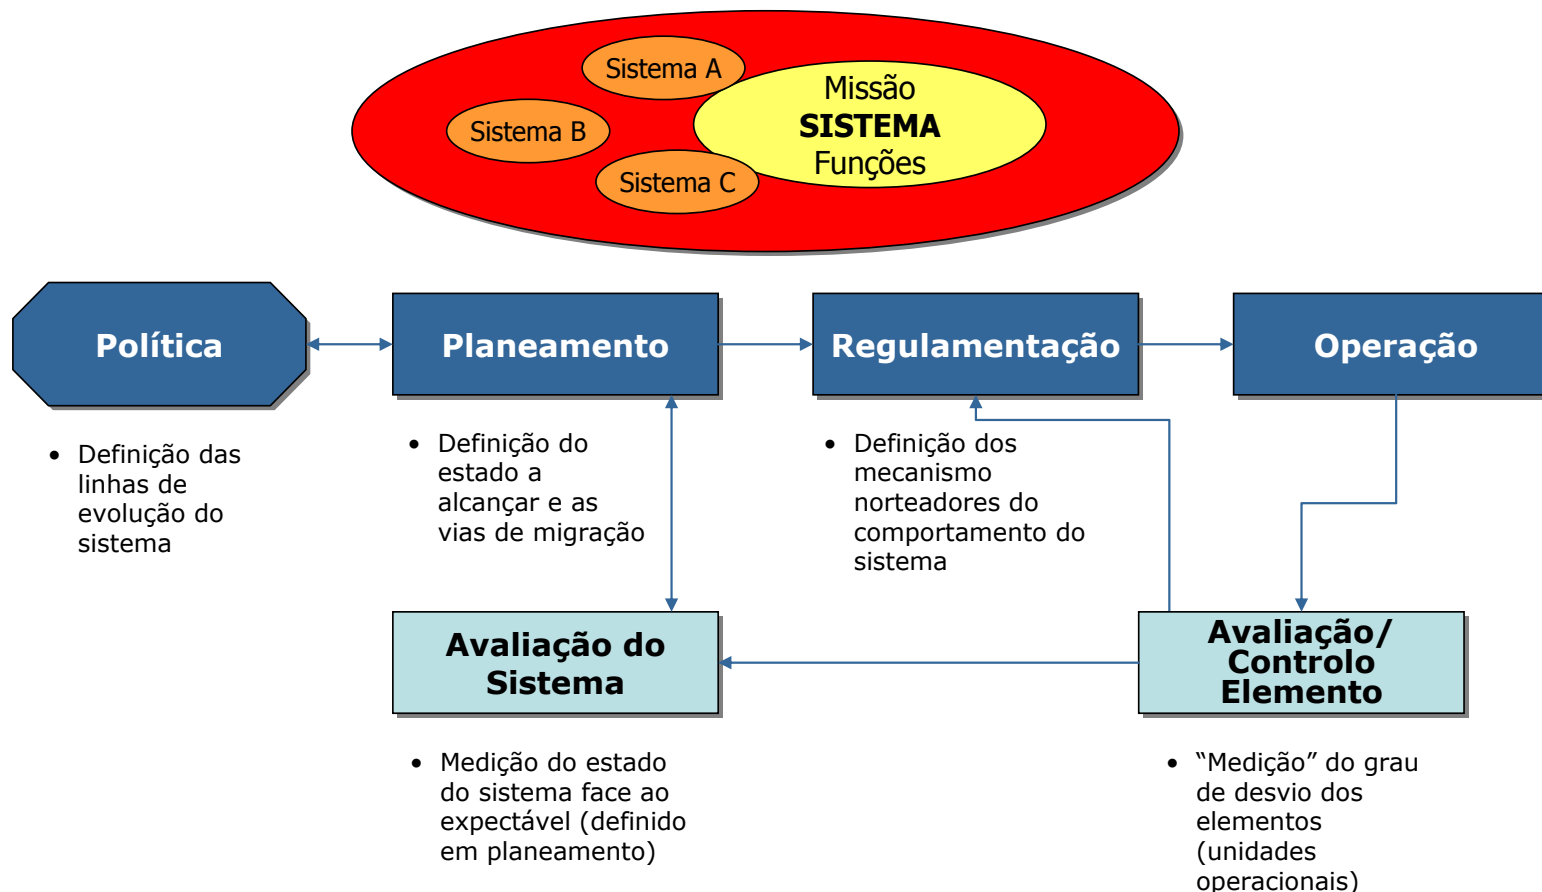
Sistema A

Sistema B

Sistema C

Missão
**SISTEMA**
Funções

**Política**

**Planeamento**

**Regulamentação**

**Operação**

- Definição das linhas de evolução do sistema

- Definição do estado a alcançar e as vias de migração

- Definição dos mecanismo norteadores do comportamento do sistema

**Avaliação do Sistema**

**Avaliação/ Controlo Elemento**

- Medição do estado do sistema face ao expectável (definido em planeamento)

- "Medição" do grau de desvio dos elementos (unidades operacionais)